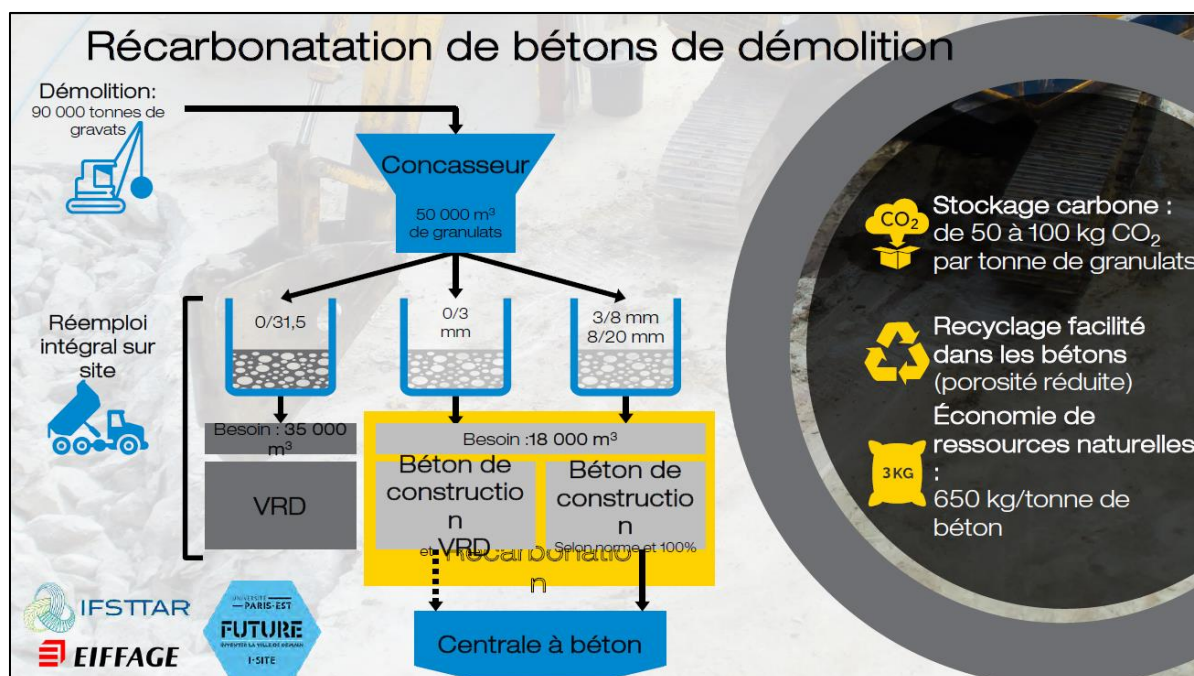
Récarbonatation de bétons de démolition

Démolition: 90 000 tonnes de gravats

Concasseur

50 000 m³ de granulats

Réemploi intégral sur site

0/31,5

0/3 mm

3/8 mm 8/20 mm

Besoin : 35 000 m³

VRD

Besoin :18 000 m³

Béton de construction VRD et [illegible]

Béton de construction Selon norme et 100%

Récarbonation

Centrale à béton

$CO_2$

Stockage carbone : de 50 à 100 kg $CO_2$ par tonne de granulats

Recyclage facilité dans les bétons (porosité réduite)

Économie de ressources naturelles : 650 kg/tonne de béton

3 KG

IFSTTAR

EIFFAGE

UNIVERSITÉ PARIS-EST FUTURE INVENTER LA VILLE DE DEMAIN I-SITE